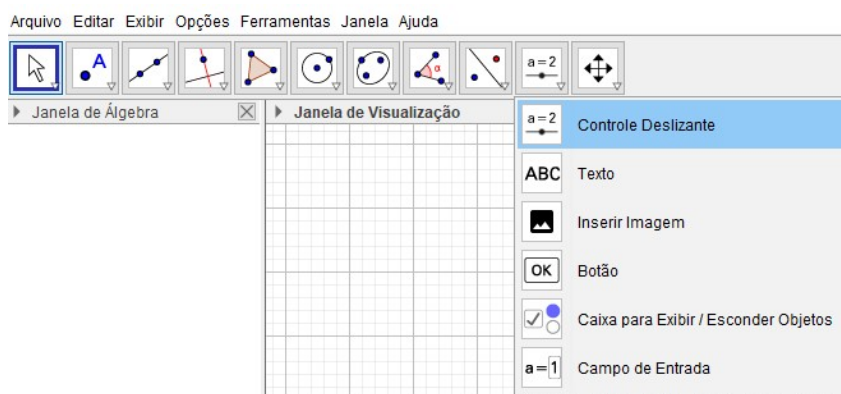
Arquivo Editar Exibir Opções Ferramentas Janela Ajuda

A

α

a = 2

Janela de Álgebra

Janela de Visualização

a = 2

Controle Deslizante

ABC

Texto

Inserir Imagem

OK

Botão

Caixa para Exibir / Esconder Objetos

a = 1

Campo de Entrada